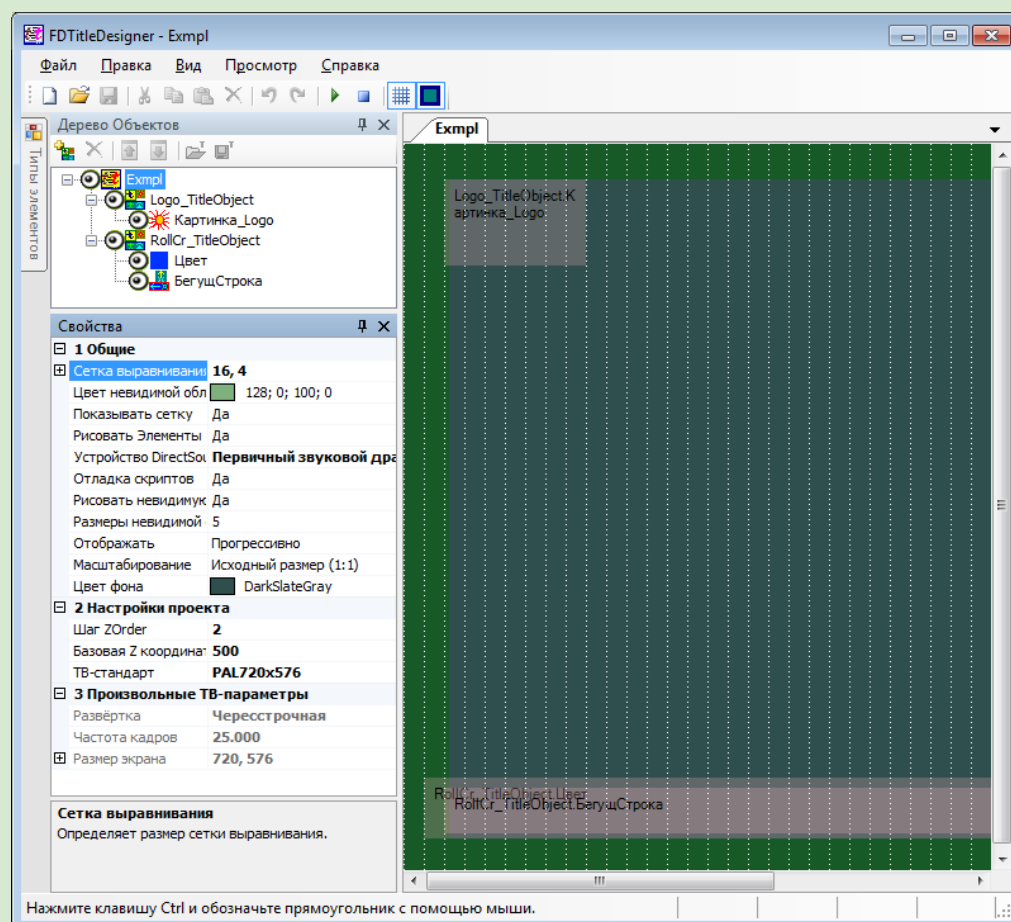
FDTitleDesigner - Exmpl

Файл Правка Вид Просмотр Справка

Типы элементов

Дерево Объектов

Exmpl
Logo_TitleObject
Картинка_Logo
RollCr_TitleObject
Цвет
БегущСтрока

Свойства

| | |
|---|---|
| 1 Общие | |
| Сетка выравнивания | 16, 4 |
| Цвет невидимой обл | 128; 0; 100; 0 |
| Показывать сетку | Да |
| Рисовать Элементы | Да |
| Устройство DirectSou | Первичный звуковой дра |
| Отладка скриптов | Да |
| Рисовать невидимук | Да |
| Размеры невидимой | 5 |
| Отображать | Прогрессивно |
| Масштабирование | Исходный размер (1:1) |
| Цвет фона | DarkSlateGray |
| 2 Настройки проекта | |
| Шаг ZOrder | 2 |
| Базовая Z координат | 500 |
| ТВ-стандарт | PAL720x576 |
| 3 Произвольные ТВ-параметры | |
| Развёртка | Чересстрочная |
| Частота кадров | 25.000 |
| Размер экрана | 720, 576 |

Сетка выравнивания
Определяет размер сетки выравнивания.

Exmpl

Logo_TitleObject.Картинка_Logo

RollCr_TitleObject.Цвет
RollCr_TitleObject.БегущСтрока

Нажмите клавишу Ctrl и обозначьте прямоугольник с помощью мыши.